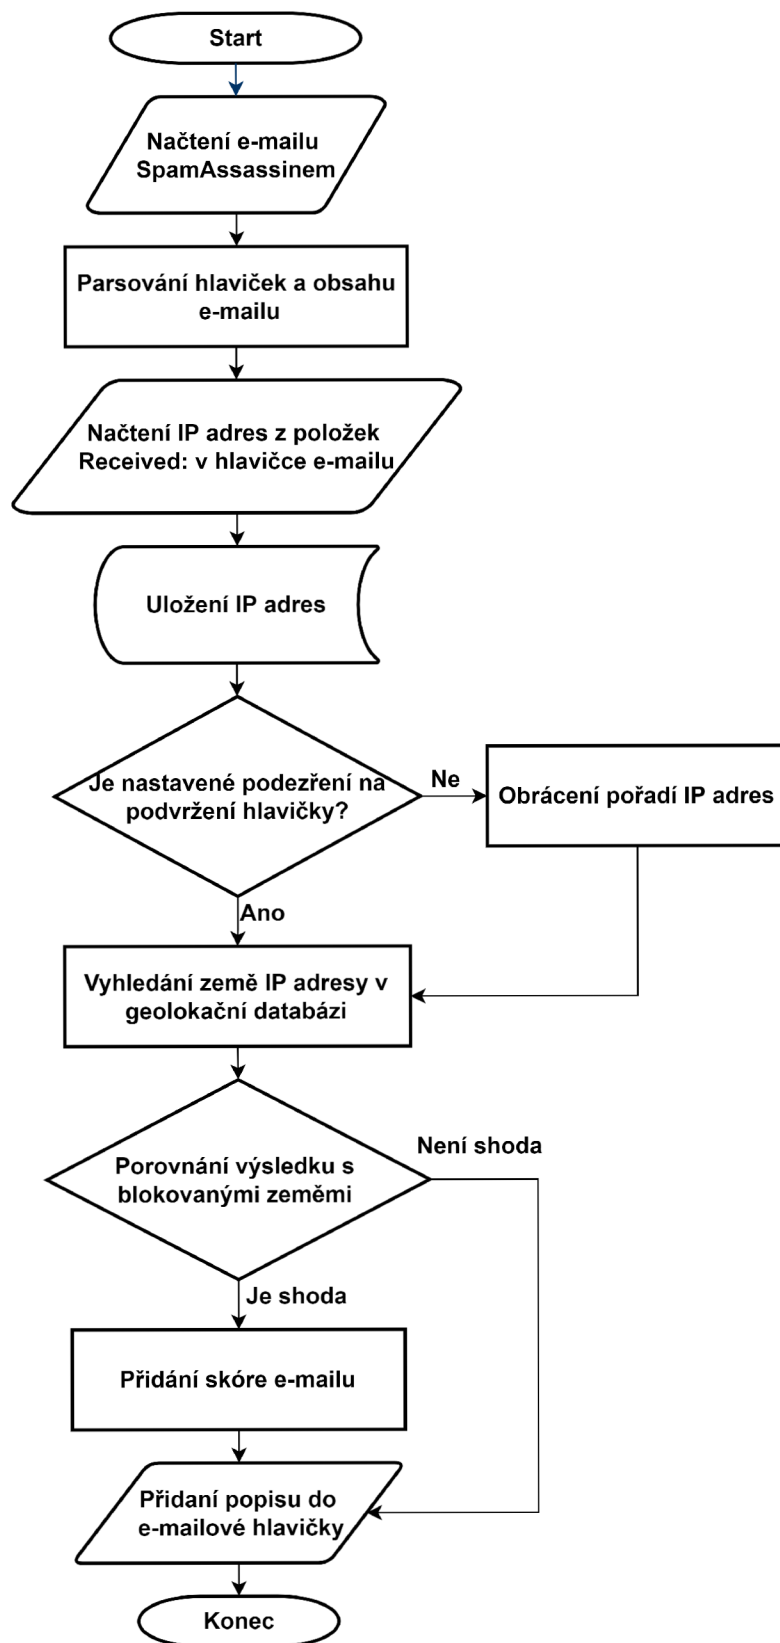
Start

Načtení e-mailu SpamAssassinem

Parsování hlaviček a obsahu e-mailu

Načtení IP adres z položek Received: v hlavičce e-mailu

Uložení IP adres

Je nastavené podezření na podvržení hlavičky?

Ne

Obrácení pořadí IP adres

Ano

Vyhledání země IP adresy v geolokační databázi

Porovnání výsledku s blokovanými zeměmi

Není shoda

Je shoda

Přidání skóre e-mailu

Přidaní popisu do e-mailové hlavičky

Konec